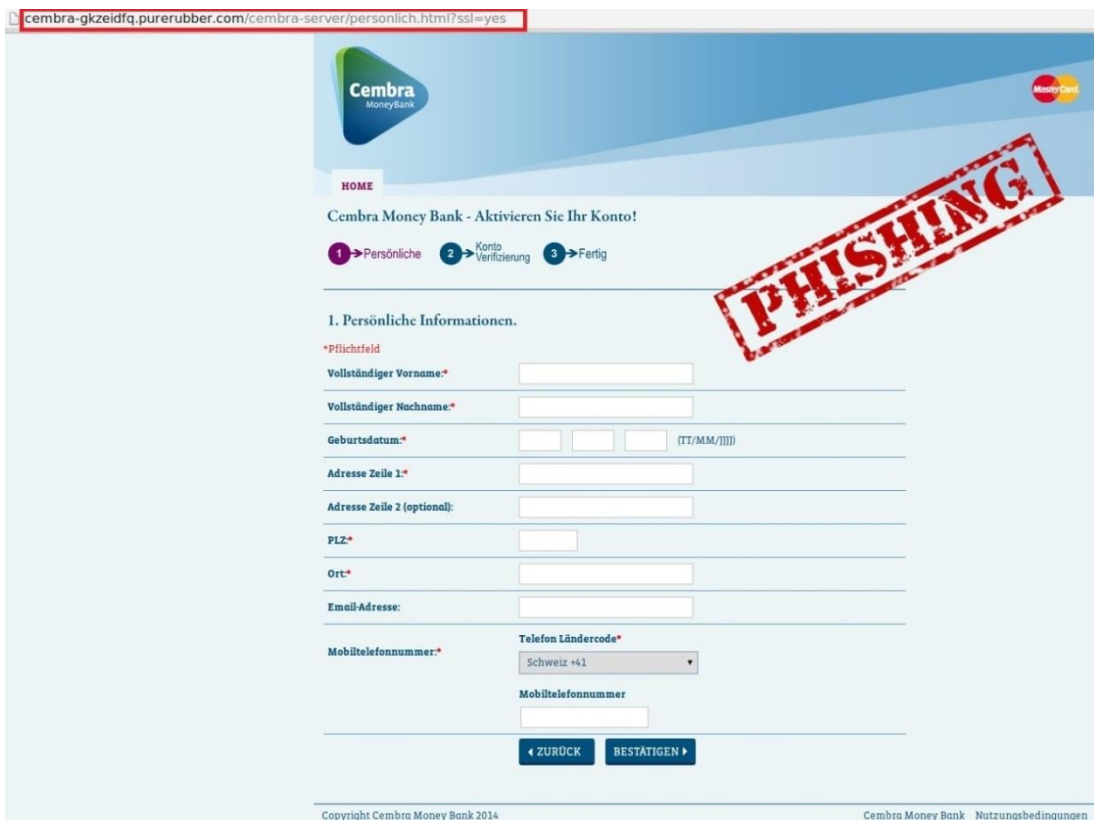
cembra-gkzeidfq.purerubber.com/cembra-server/personlich.html?ssl=yes

Cembra
MoneyBank

MasterCard

HOME

PHISHING

Cembra Money Bank - Aktivieren Sie Ihr Konto!

1 Persönliche 2 Konto Verifizierung 3 Fertig

1. Persönliche Informationen.

*Pflichtfeld

Vollständiger Vorname:*

Vollständiger Nachname:*

Geburtsdatum:* (TT/MM/JJJJ)

Adresse Zeile 1:*

Adresse Zeile 2 (optional):

PLZ:*

Ort:*

Email-Adresse:

Mobiltelefonnummer:*

Telefon Ländercode*

Schweiz +41

Mobiltelefonnummer

◂ ZURÜCK

BESTÄTIGEN ▸

Copyright Cembra Money Bank 2014

Cembra Money Bank Nutzungsbedingungen